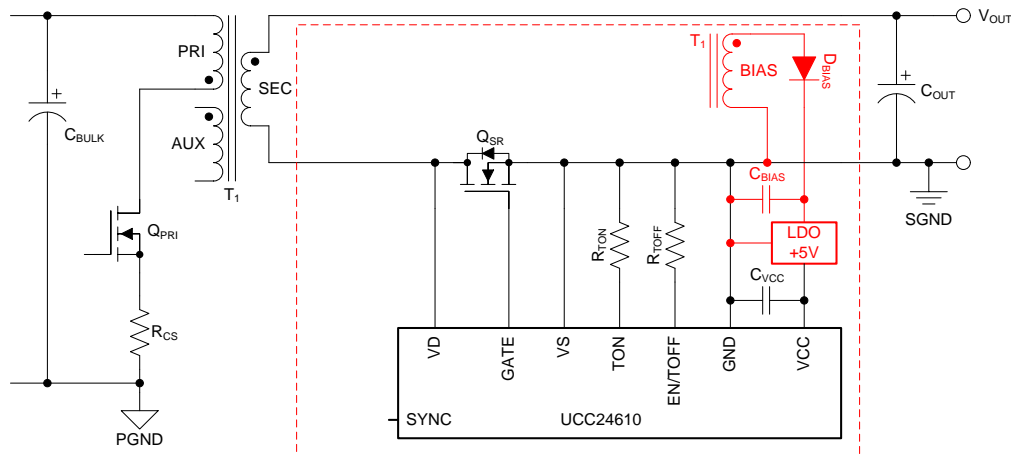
$V_{OUT}$
PRI
SEC
AUX
$T_1$
$C_{BULK}$
$Q_{PRI}$
$R_{CS}$
PGND
$Q_{SR}$
$T_1$
BIAS
$D_{BIAS}$
$C_{OUT}$
$C_{BIAS}$
SGND
LDO
+5V
$R_{TON}$
$R_{TOFF}$
$C_{VCC}$
VD
GATE
VS
TON
EN/TOFF
GND
VCC
SYNC
UCC24610